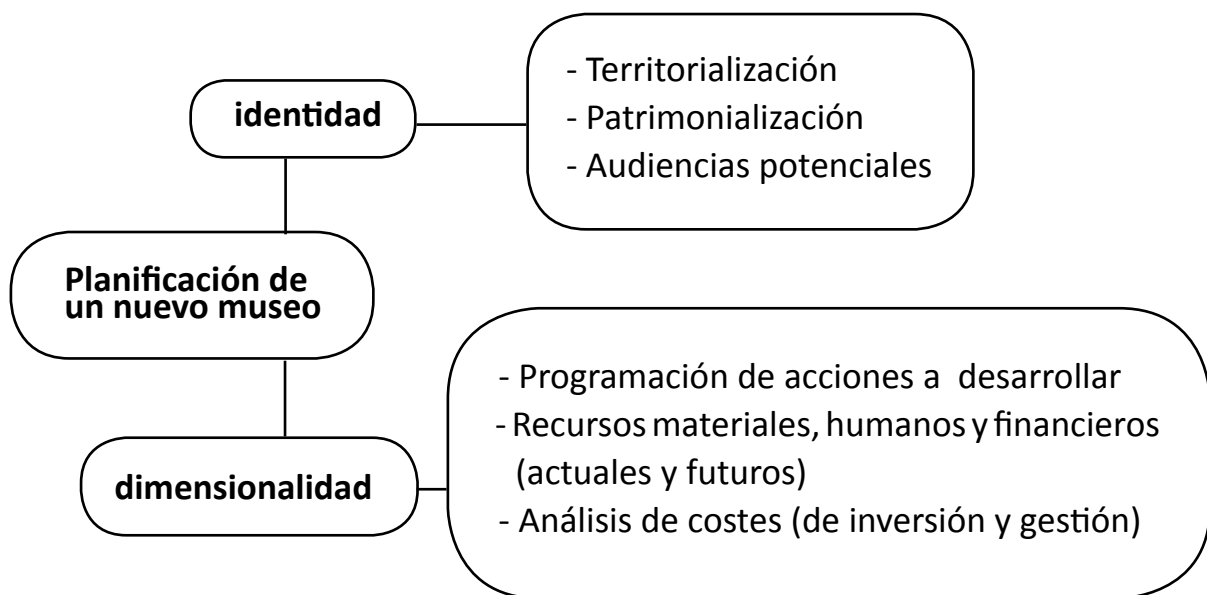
identidad

- Territorialización
- Patrimonialización
- Audiencias potenciales

Planificación de un nuevo museo

dimensionalidad

- Programación de acciones a desarrollar
- Recursos materiales, humanos y financieros (actuales y futuros)
- Análisis de costes (de inversión y gestión)